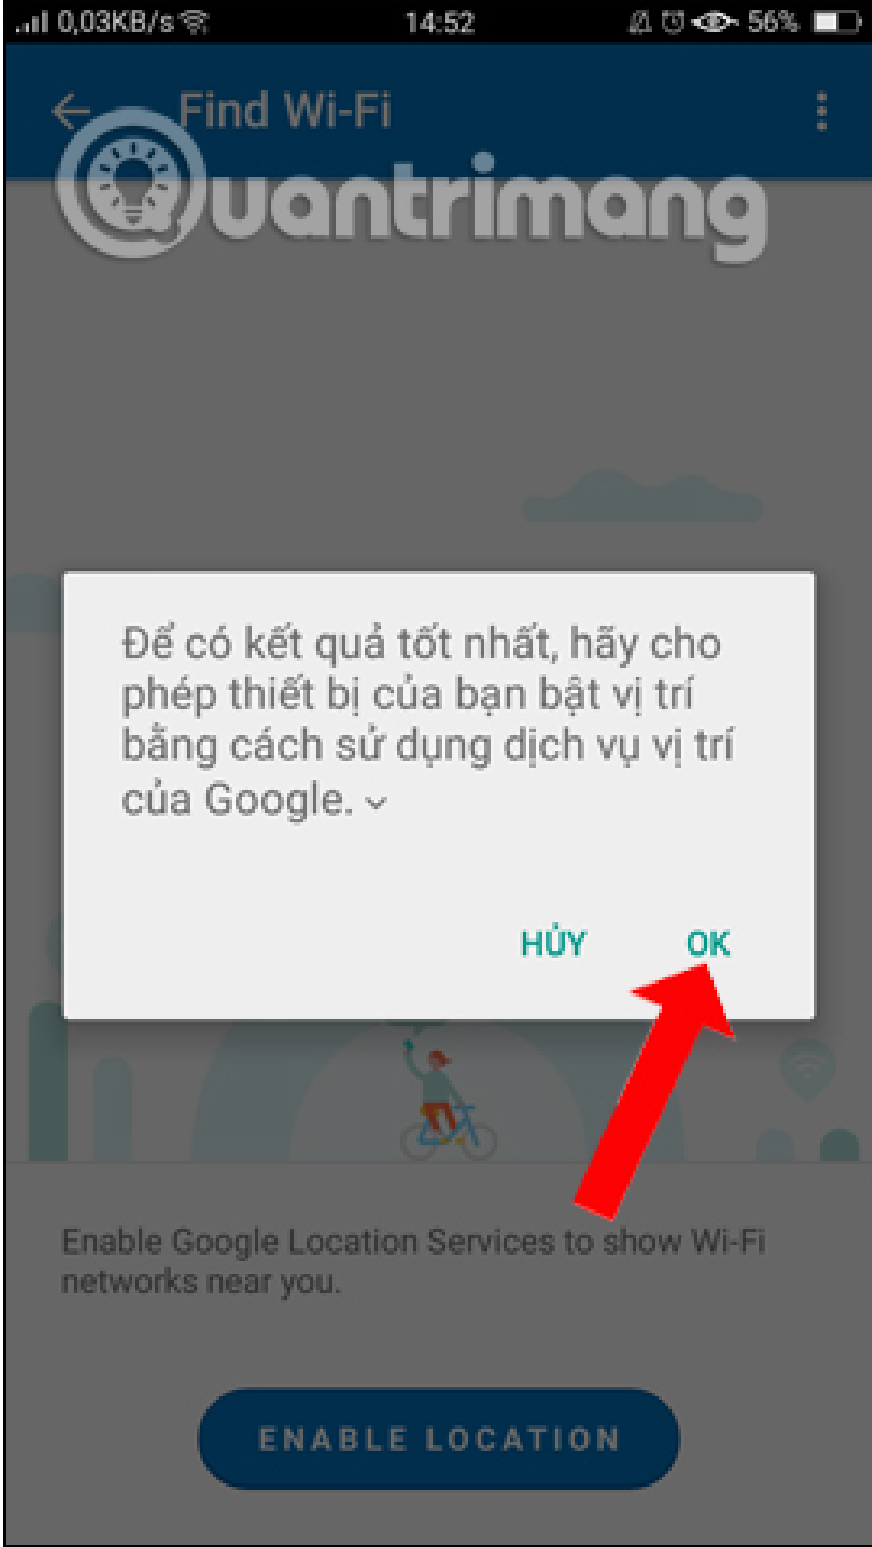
0,03KB/s 14:52 56%

Find Wi-Fi

Quantrimang

Để có kết quả tốt nhất, hãy cho phép thiết bị của bạn bật vị trí bằng cách sử dụng dịch vụ vị trí của Google.

HỦY OK

Enable Google Location Services to show Wi-Fi networks near you.

ENABLE LOCATION